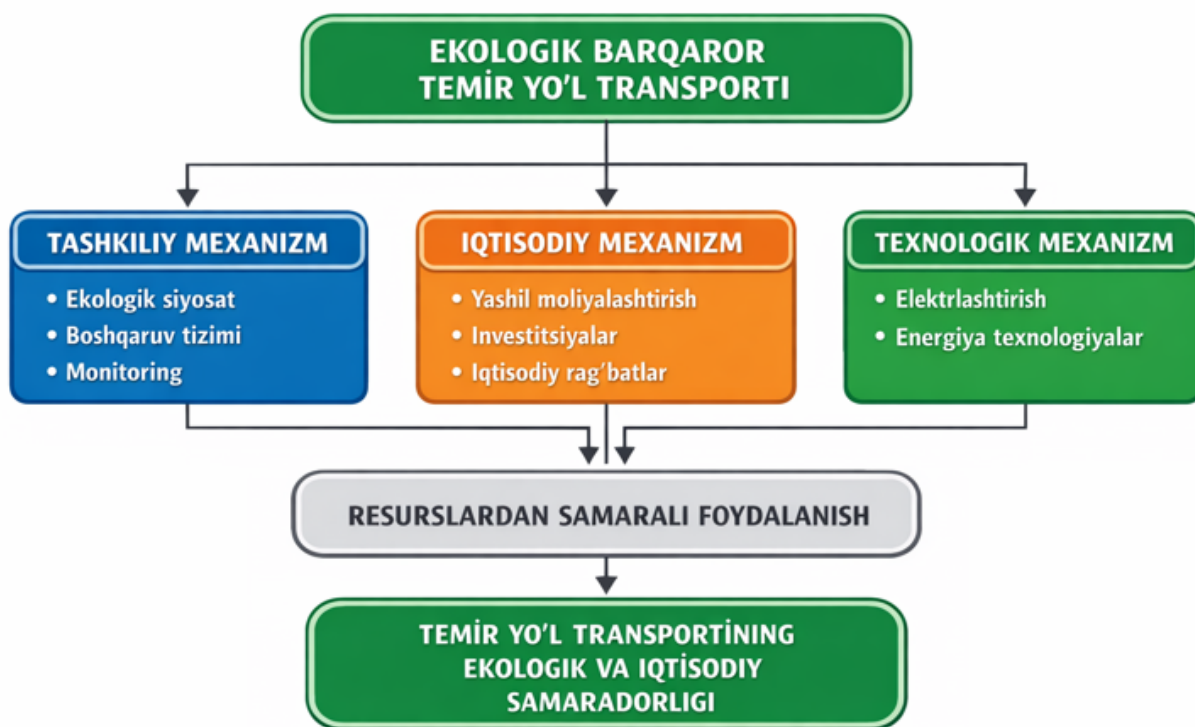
EKOLOGIK BARQAROR TEMİR YO'L TRANSPORTI

TASHKILIY MEXANIZM

• Ekologik siyosat
• Boshqaruv tizimi
• Monitoring

IQTISODIY MEXANIZM

• Yashil moliyalashtirish
• Investitsiyalar
• Iqtisodiy rag'batlar

TEXNOLOGIK MEXANIZM

• Elektrlashtirish
• Energiya texnologiyalar

RESURSLARDAN SAMARALI FOYDALANISH

TEMİR YO'L TRANSPORTİNING EKOLOGIK VA IQTİSODIY SAMARADORLIGI